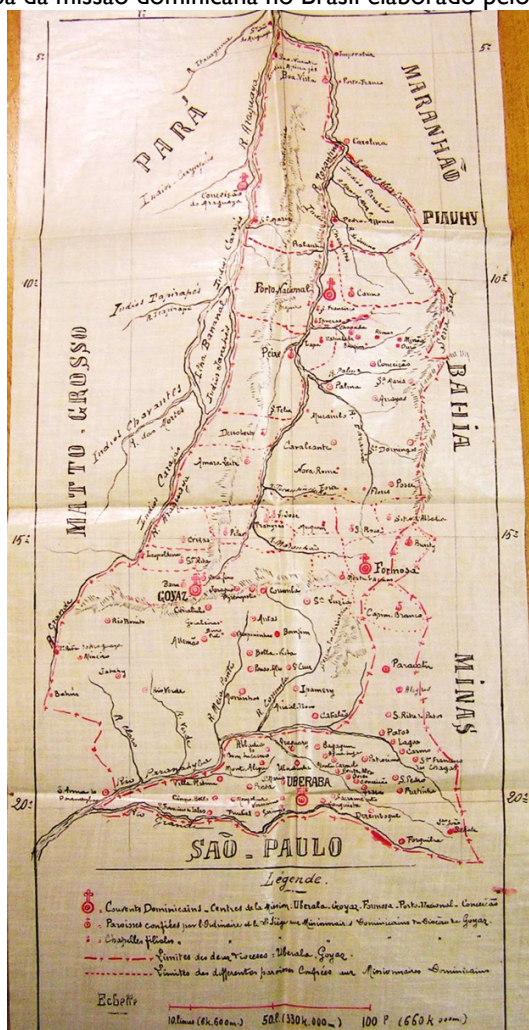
pa da missão dominicana no Brasil elaborado pelo

5°

5°

PARÁ

MARANHÃO

PIAUHY

BAHIA

MATTO - GROSSO

GOYAZ

MINAS

SÃO - PAULO

10°

10°

15°

15°

20°

20°

Indios Carajahis

Indios Tapirapés

Indios Chavantes

R. Araguaya

R. Tocantins

Boa Vista

Carolina

Conceição do Araguaya

Porto Nacional

Peixe

Natividade

Palma

Conceição

Cavalcante

Posse

Formosa

Pilar

Goyaz

Corumbá

S^{ta} Luzia

Bomfim

Catalão

Paracatú

Patos

UBERABA

Catalão

Bagagem

Franca

S. Sebastião do Paraiso

Legende

Couvents Dominicains - Centres de la Mission. Uberaba - Goyaz. Formosa - Porto Nacional - Conceição

Paroisses confiées par l'Ordinaire et le S^t Siège aux Missionnaires Dominicains du Diocèse de Goyaz.

Chapelles filiales.

Limites des deux Diocèses: Uberaba - Goyaz

Limites des différentes paroisses confiées aux Missionnaires Dominicains

Echelle

10 lieues (66 k. 500 m.)

50 l. (330 k. 000 m.)

100 l. (660 k. 000 m.)